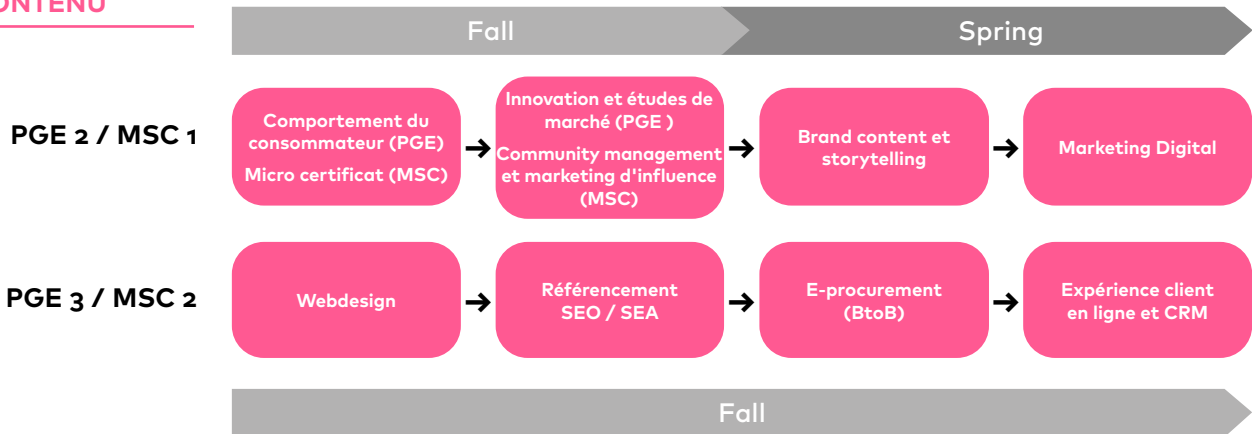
ONTENU

Fall

Spring

PGE 2 / MSC 1

Comportement du consommateur (PGE)
Micro certificat (MSC)

Innovation et études de marché (PGE )
Community management et marketing d'influence (MSC)

Brand content et storytelling

Marketing Digital

PGE 3 / MSC 2

Webdesign

Référencement SEO / SEA

E-procurement (BtoB)

Expérience client en ligne et CRM

Fall